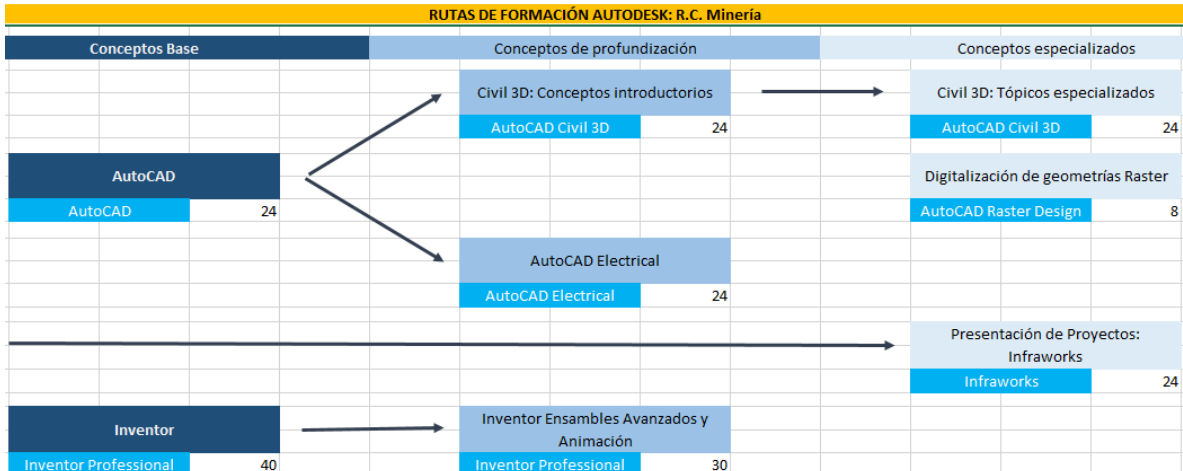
RUTAS DE FORMACIÓN AUTODESK: R.C. Minería

Conceptos Base

Conceptos de profundización

Conceptos especializados

Civil 3D: Conceptos introductorios

AutoCAD Civil 3D 24

Civil 3D: Tópicos especializados

AutoCAD Civil 3D 24

AutoCAD

AutoCAD 24

Digitalización de geometrías Raster

AutoCAD Raster Design 8

AutoCAD Electrical

AutoCAD Electrical 24

Presentación de Proyectos: Infraworks

Infraworks 24

Inventor

Inventor Professional 40

Inventor Ensambles Avanzados y Animación

Inventor Professional 30